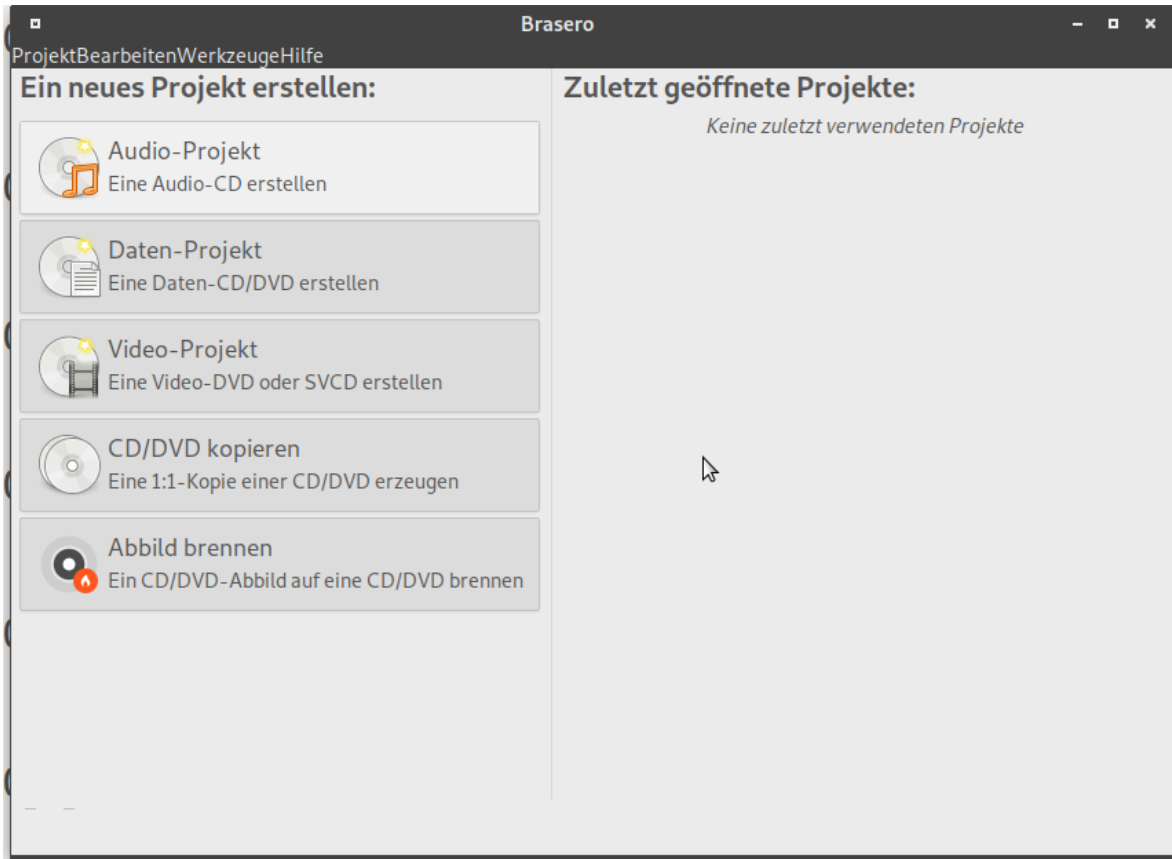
Brasero

ProjektBearbeitenWerkzeugeHilfe

Ein neues Projekt erstellen:

Audio-Projekt
Eine Audio-CD erstellen

Daten-Projekt
Eine Daten-CD/DVD erstellen

Video-Projekt
Eine Video-DVD oder SVCD erstellen

CD/DVD kopieren
Eine 1:1-Kopie einer CD/DVD erzeugen

Abbild brennen
Ein CD/DVD-Abbild auf eine CD/DVD brennen

Zuletzt geöffnete Projekte:

Keine zuletzt verwendeten Projekte